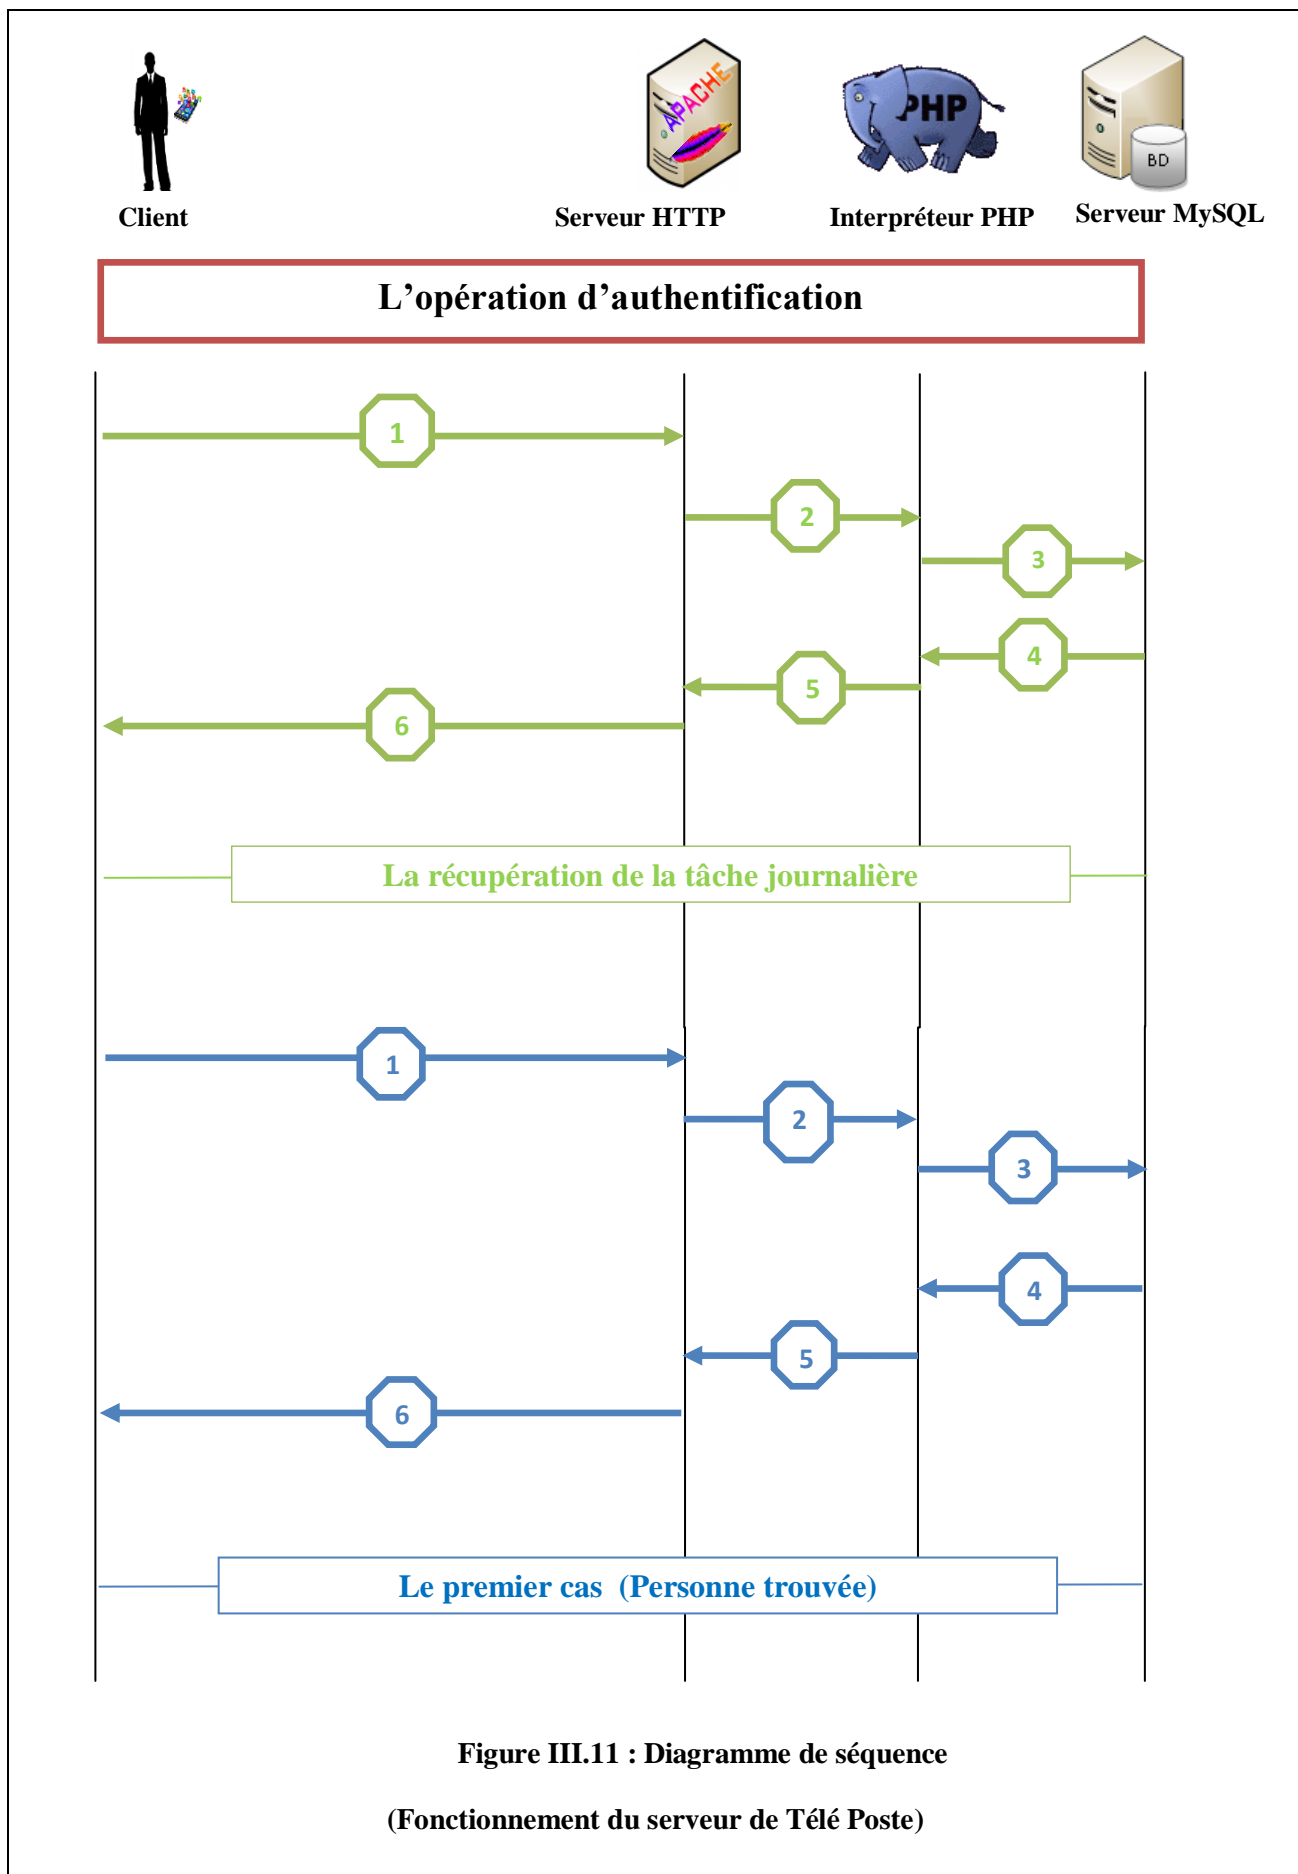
Client

APACHE

Serveur HTTP

PHP

Interpréteur PHP

BD

Serveur MySQL

L’opération d’authentification

1

2

3

4

5

6

La récupération de la tâche journalière

1

2

3

4

5

6

Le premier cas (Personne trouvée)

Figure III.11 : Diagramme de séquence

(Fonctionnement du serveur de Télé Poste)